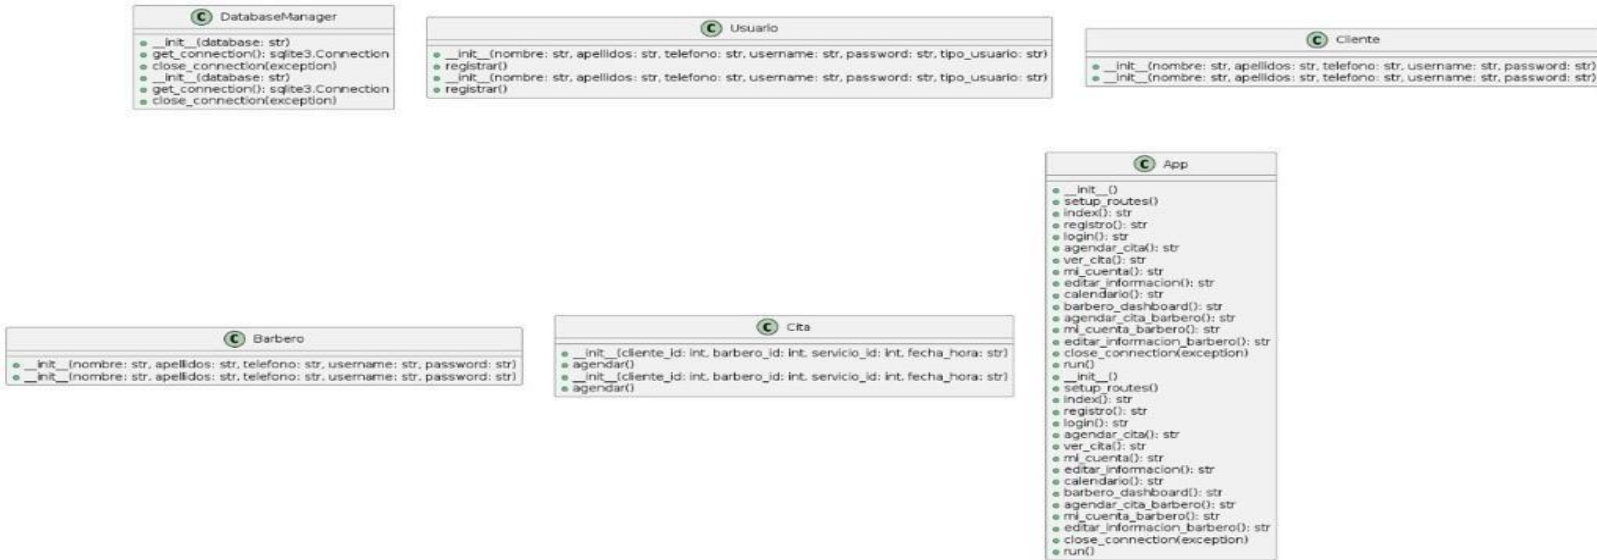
C DatabaseManager

__init__(database: str)
get_connection(): sqlite3.Connection
close_connection(exception)
__init__(database: str)
get_connection(): sqlite3.Connection
close_connection(exception)

C Usuario

__init__(nombre: str, apellidos: str, telefono: str, username: str, password: str, tipo_usuario: str)
registrar()
__init__(nombre: str, apellidos: str, telefono: str, username: str, password: str, tipo_usuario: str)
registrar()

C Cliente

__init__(nombre: str, apellidos: str, telefono: str, username: str, password: str)
__init__(nombre: str, apellidos: str, telefono: str, username: str, password: str)

C App

__init__()
setup_routes()
index(): str
registro(): str
login(): str
agendar_cita(): str
ver_cita(): str
mi_cuenta(): str
editar_informacion(): str
calendario(): str
barbero_dashboard(): str
agendar_cita_barbero(): str
mi_cuenta_barbero(): str
editar_informacion_barbero(): str
close_connection(exception)
run()
__init__()
setup_routes()
index(): str
registro(): str
login(): str
agendar_cita(): str
ver_cita(): str
mi_cuenta(): str
editar_informacion(): str
calendario(): str
barbero_dashboard(): str
agendar_cita_barbero(): str
mi_cuenta_barbero(): str
editar_informacion_barbero(): str
close_connection(exception)
run()

C Barbero

__init__(nombre: str, apellidos: str, telefono: str, username: str, password: str)
__init__(nombre: str, apellidos: str, telefono: str, username: str, password: str)

C Cita

__init__(cliente_id: int, barbero_id: int, servicio_id: int, fecha_hora: str)
agendar()
__init__(cliente_id: int, barbero_id: int, servicio_id: int, fecha_hora: str)
agendar()